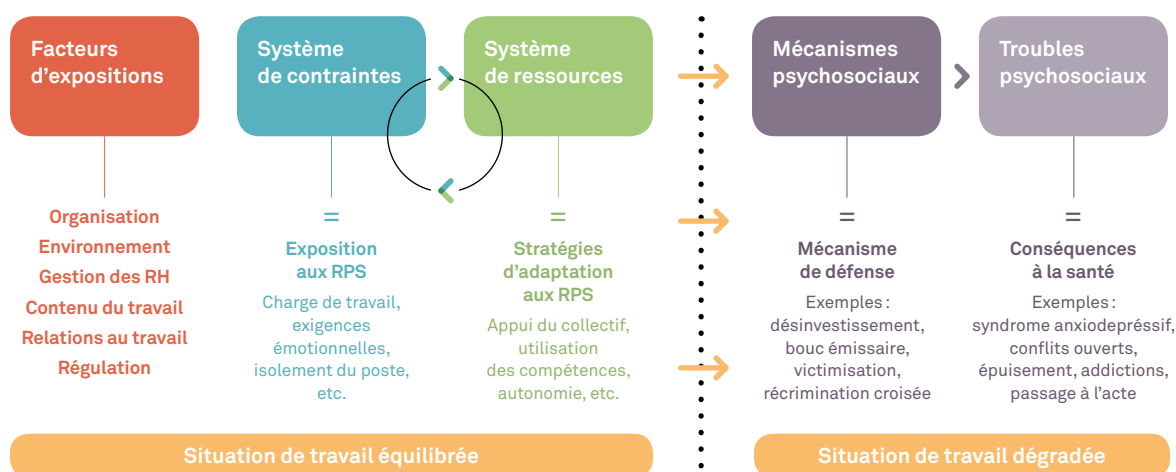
Facteurs d'expositions

Système de contraintes

Système de ressources

Mécanismes psychosociaux

Troubles psychosociaux

Organisation
Environnement
Gestion des RH
Contenu du travail
Relations au travail
Régulation

=
Exposition aux RPS
Charge de travail, exigences émotionnelles, isolement du poste, etc.

=
Stratégies d'adaptation aux RPS
Appui du collectif, utilisation des compétences, autonomie, etc.

=
Mécanisme de défense
Exemples : désinvestissement, bouc émissaire, victimisation, récrimination croisée

=
Conséquences à la santé
Exemples : syndrome anxiodepressif, conflits ouverts, épuisement, addictions, passage à l'acte

Situation de travail équilibrée

Situation de travail dégradée